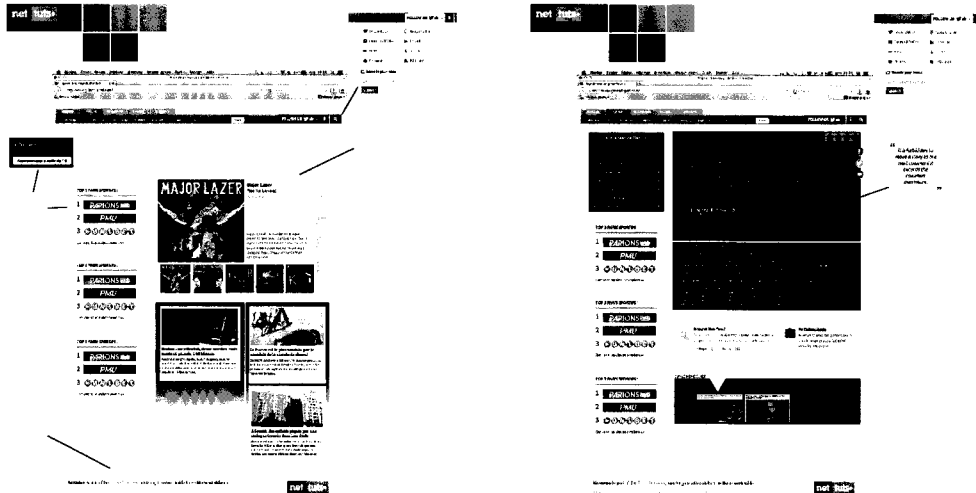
net tuts+

MAJOR LAZER

Major Lazer

TOP 3 PARIS SPORTIFS

1 PARIONS

2 PMU

3

TOP 3 PARIS SPORTIFS

1 PARIONS

2 PMU

3

TOP 3 PARIS SPORTIFS

1 PARIONS

2 PMU

3

net tuts+

net tuts+

TOP 3 PARIS SPORTIFS

1 PARIONS

2 PMU

3

TOP 3 PARIS SPORTIFS

1 PARIONS

2 PMU

3

TOP 3 PARIS SPORTIFS

1 PARIONS

2 PMU

3

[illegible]

net tuts+